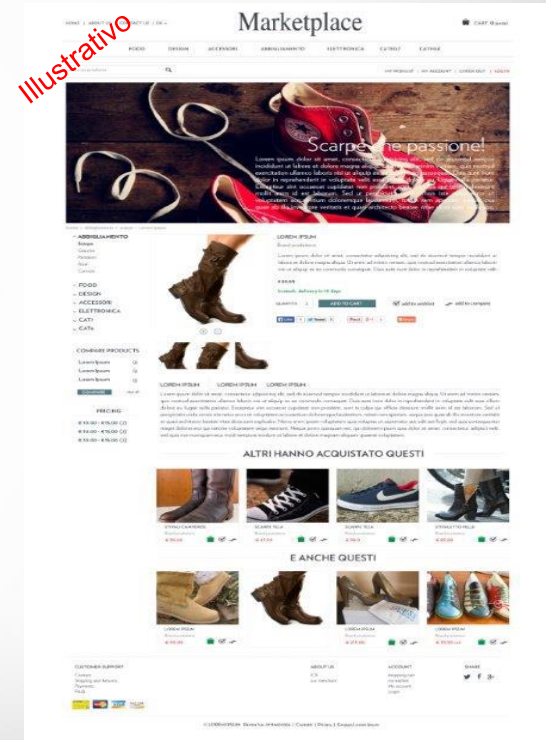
Illustrativo

HOME | ABOUT US | CONTACT US | EN

Marketplace

CART 0 item(s)

FOOD DESIGN ACCESSORI ABBIGLIAMENTO ELETTRONICA CATBLT CATRIB

MY WISHLIST | MY ACCOUNT | CHECKOUT | LOGIN

Scarpe che passione!

Lorem ipsum dolor sit amet, consectetur adipiscing elit, sed do eiusmod tempor incididunt ut labore et dolore magna aliqua. Ut enim ad minim veniam, quis nostrud exercitation ullamco laboris nisi ut aliquip ex ea commodo consequat. Duis aute irure dolor in reprehenderit in voluptate velit esse cillum dolore eu fugiat nulla pariatur. Excepteur sint occaecat cupidatat non proident, sunt in culpa qui officia deserunt mollit anim id est laborum.

ABBIGLIAMENTO
FOOD
DESIGN
ACCESSORI
ELETTRONICA
CATI
CATe

LOREM IPSUM

Lorem ipsum dolor sit amet, consectetur adipiscing elit, sed do eiusmod tempor incididunt ut labore et dolore magna aliqua.

€ 59,00

ADD TO CART

COMPARE PRODUCTS

Lorem Ipsum
Lorem Ipsum
Lorem Ipsum

PRICING

LOREM IPSUM LOREM IPSUM LOREM IPSUM

Lorem ipsum dolor sit amet, consectetur adipiscing elit, sed do eiusmod tempor incididunt ut labore et dolore magna aliqua. Ut enim ad minim veniam, quis nostrud exercitation ullamco laboris nisi ut aliquip ex ea commodo consequat.

ALTRI HANNO ACQUISTATO QUESTI

€ 99,00 € 67,00 € 89,00 € 89,00

E ANCHE QUESTI

LOREM IPSUM LOREM IPSUM LOREM IPSUM

€ 99,00 € 89,00 € 99,00

CUSTOMER SUPPORT

ABOUT US

ACCOUNT

SHARE

© LOREM IPSUM